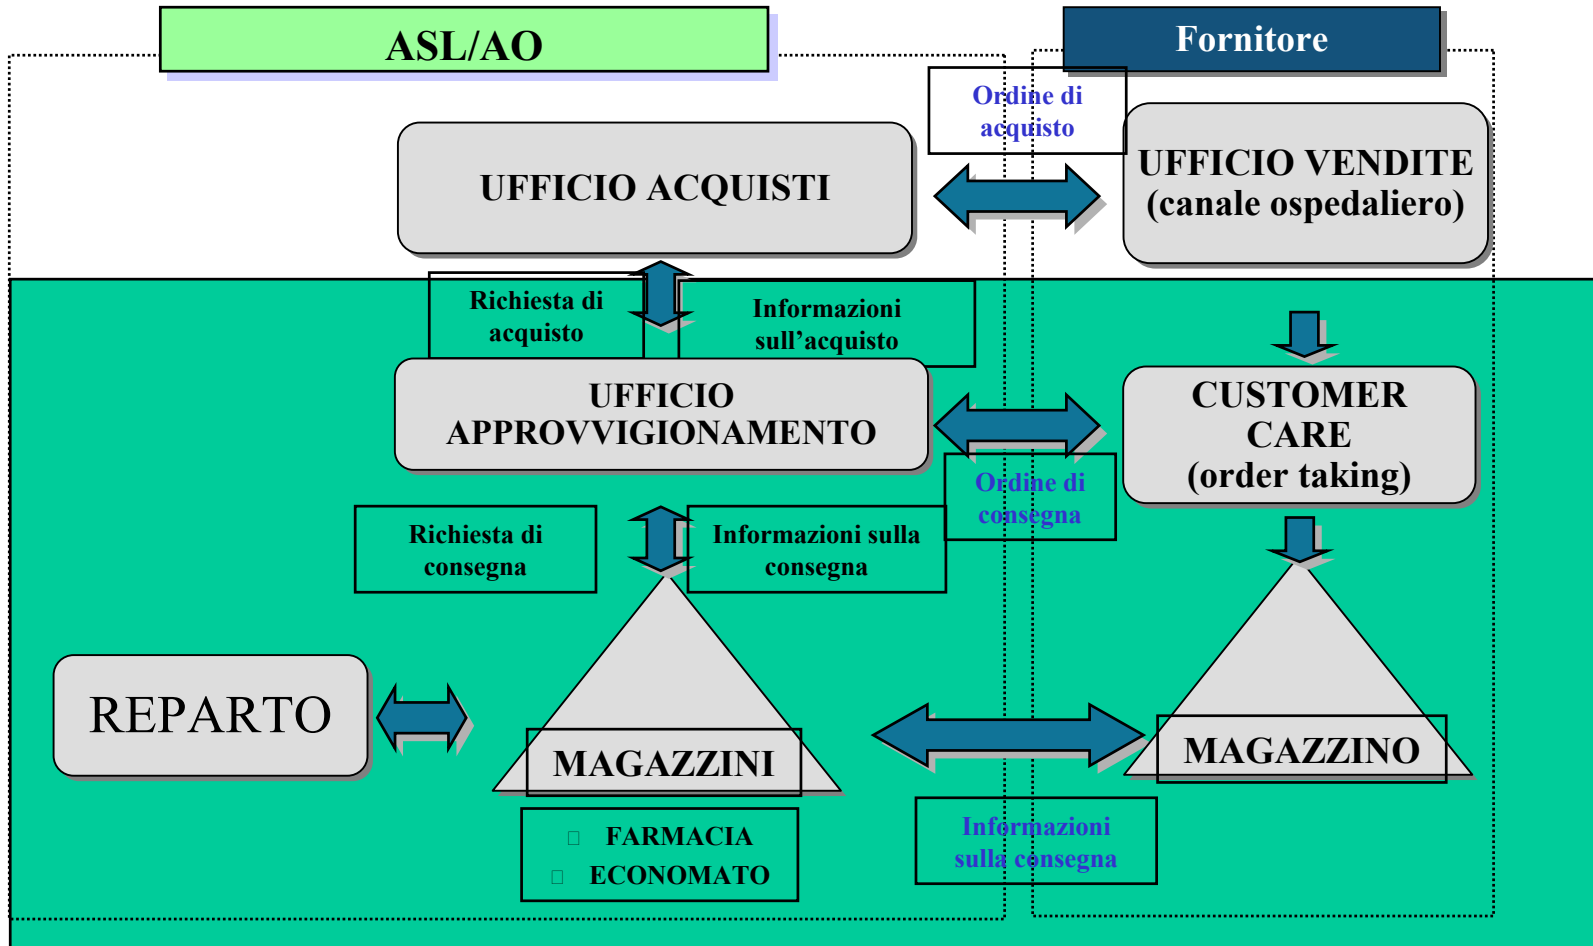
ASL/AO

Fornitore

Ordine di acquisto

UFFICIO ACQUISTI

UFFICIO VENDITE (canale ospedaliero)

Richiesta di acquisto

Informazioni sull’acquisto

UFFICIO APPROVVIGIONAMENTO

CUSTOMER CARE (order taking)

Ordine di consegna

Richiesta di consegna

Informazioni sulla consegna

REPARTO

MAGAZZINI

MAGAZZINO

FARMACIA
ECONOMATO

Informazioni sulla consegna